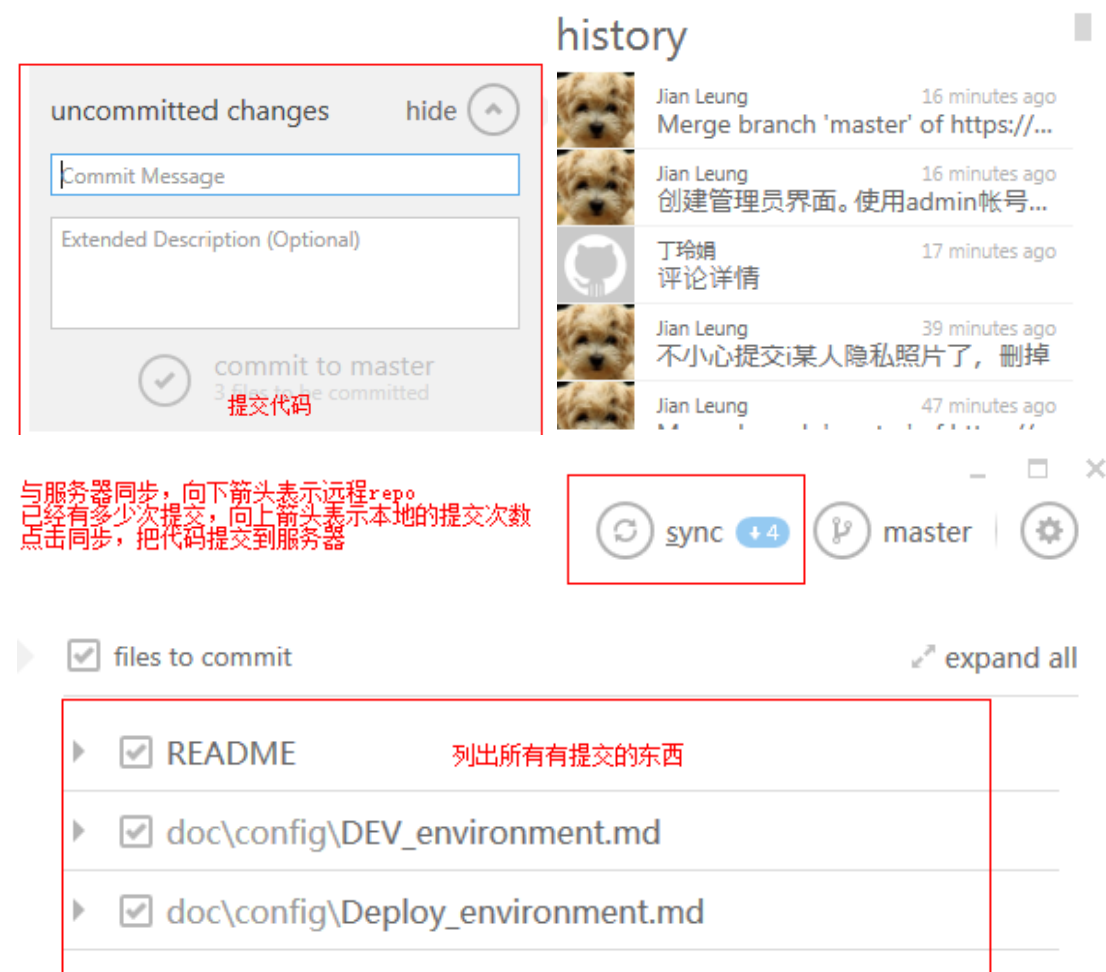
uncommitted changes hide

Commit Message

Extended Description (Optional)

commit to master
3 files to be committed

提交代码

history

Jian Leung 16 minutes ago
Merge branch 'master' of https://...

Jian Leung 16 minutes ago
创建管理员界面。使用admin帐号...

丁玲娟 17 minutes ago
评论详情

Jian Leung 39 minutes ago
不小心提交i某人隐私照片了，删掉

Jian Leung 47 minutes ago
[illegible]

与服务器同步，向下箭头表示远程repo
已经有多少次提交，向上箭头表示本地的提交次数
点击同步，把代码提交到服务器

sync 4 master

files to commit expand all

README

列出所有有提交的东西

doc\config\DEV_environment.md

doc\config\Deploy_environment.md